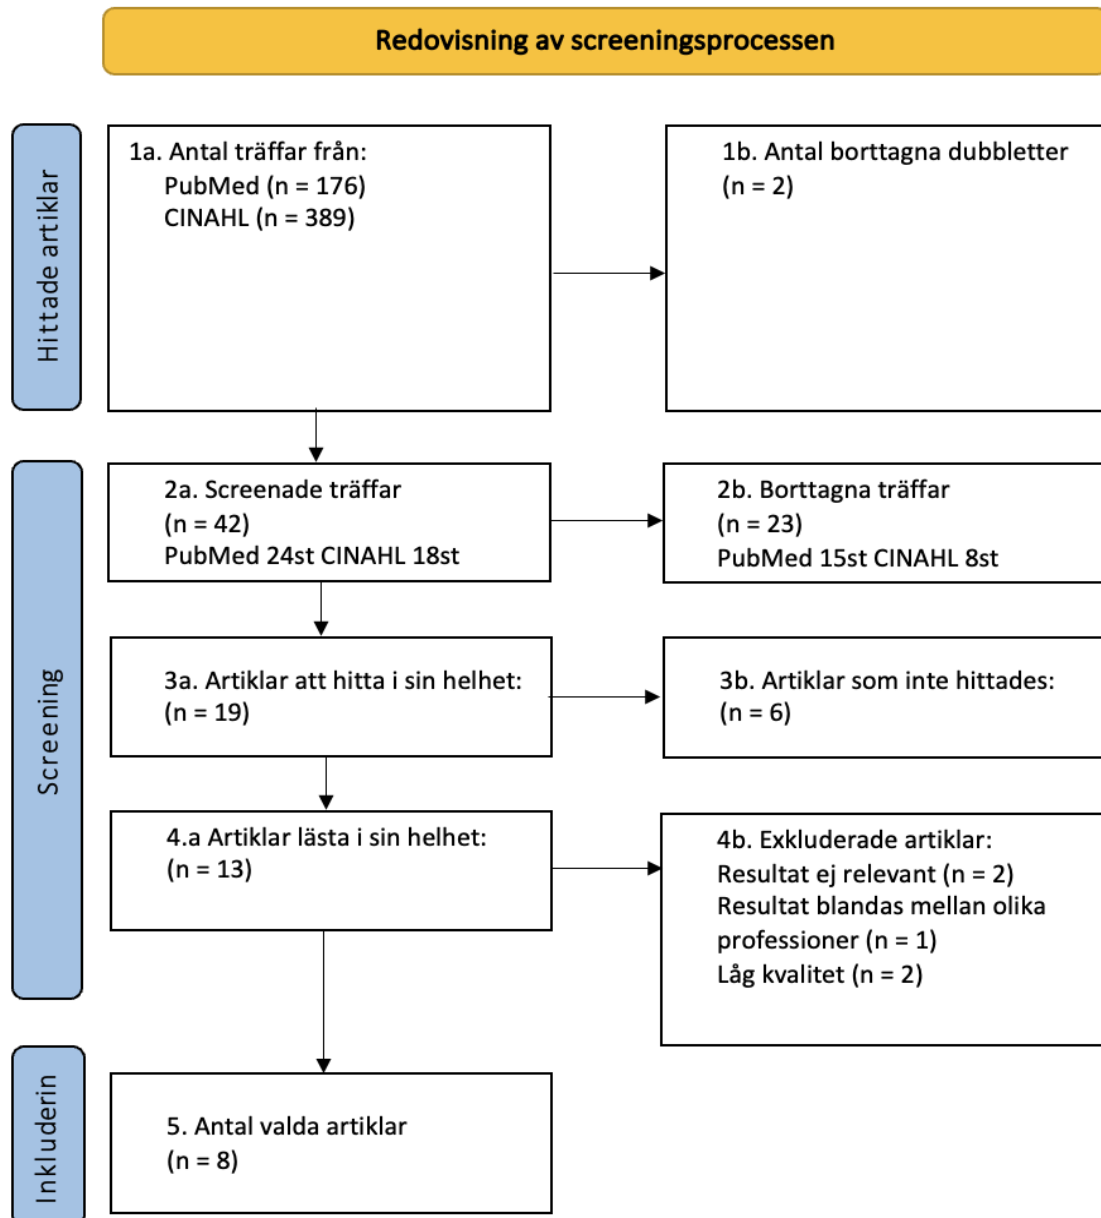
Redovisning av screeningsprocessen

Hittade artiklar

1a. Antal träffar från:
PubMed (n = 176)
CINAHL (n = 389)

1b. Antal borttagna dubbletter
(n = 2)

Screening

2a. Screenade träffar
(n = 42)
PubMed 24st CINAHL 18st

2b. Borttagna träffar
(n = 23)
PubMed 15st CINAHL 8st

3a. Artiklar att hitta i sin helhet:
(n = 19)

3b. Artiklar som inte hittades:
(n = 6)

4.a Artiklar lästa i sin helhet:
(n = 13)

4b. Exkluderade artiklar:
Resultat ej relevant (n = 2)
Resultat blandas mellan olika professioner (n = 1)
Låg kvalitet (n = 2)

Inkluderin

5. Antal valda artiklar
(n = 8)